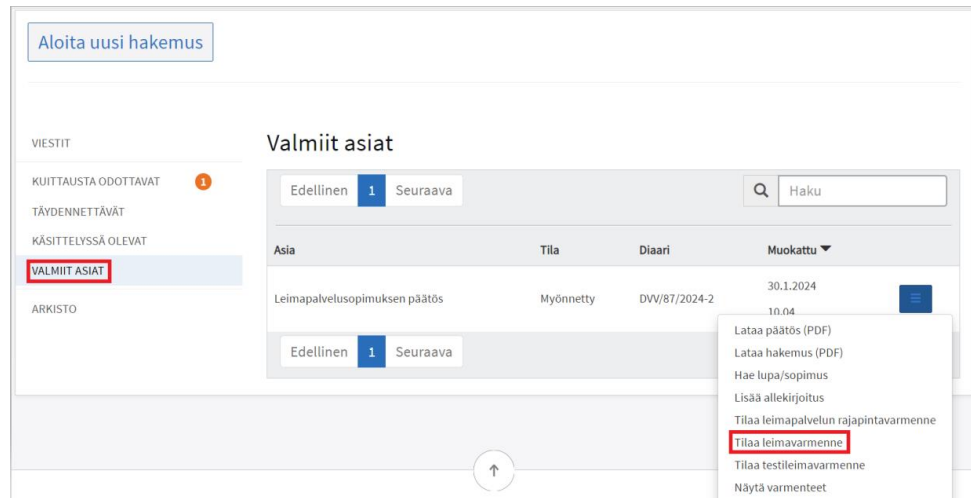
Aloita uusi hakemus

VIESTIT
KUITTAUSTA ODOTTAVAT 1
TÄYDENNETTÄVÄT
KÄSITTELYSSÄ OLEVAT
VALMIIT ASIAT
ARKISTO

Valmiit asiat

Edellinen 1 Seuraava

Haku

| Asia | Tila | Diaari | Muokattu |
|---|---|---|---|
| Leimapalvelusopimuksen päätös | Myönnetty | DVV/87/2024-2 | 30.1.2024 10.04 |

Edellinen 1 Seuraava

Lataa päätös (PDF)
Lataa hakemus (PDF)
Hae lupa/sopimus
Lisää allekirjoitus
Tilaa leimapalvelun rajapintavarmenne
Tilaa leimavarmenne
Tilaa testileimavarmenne
Näytä varmenteet